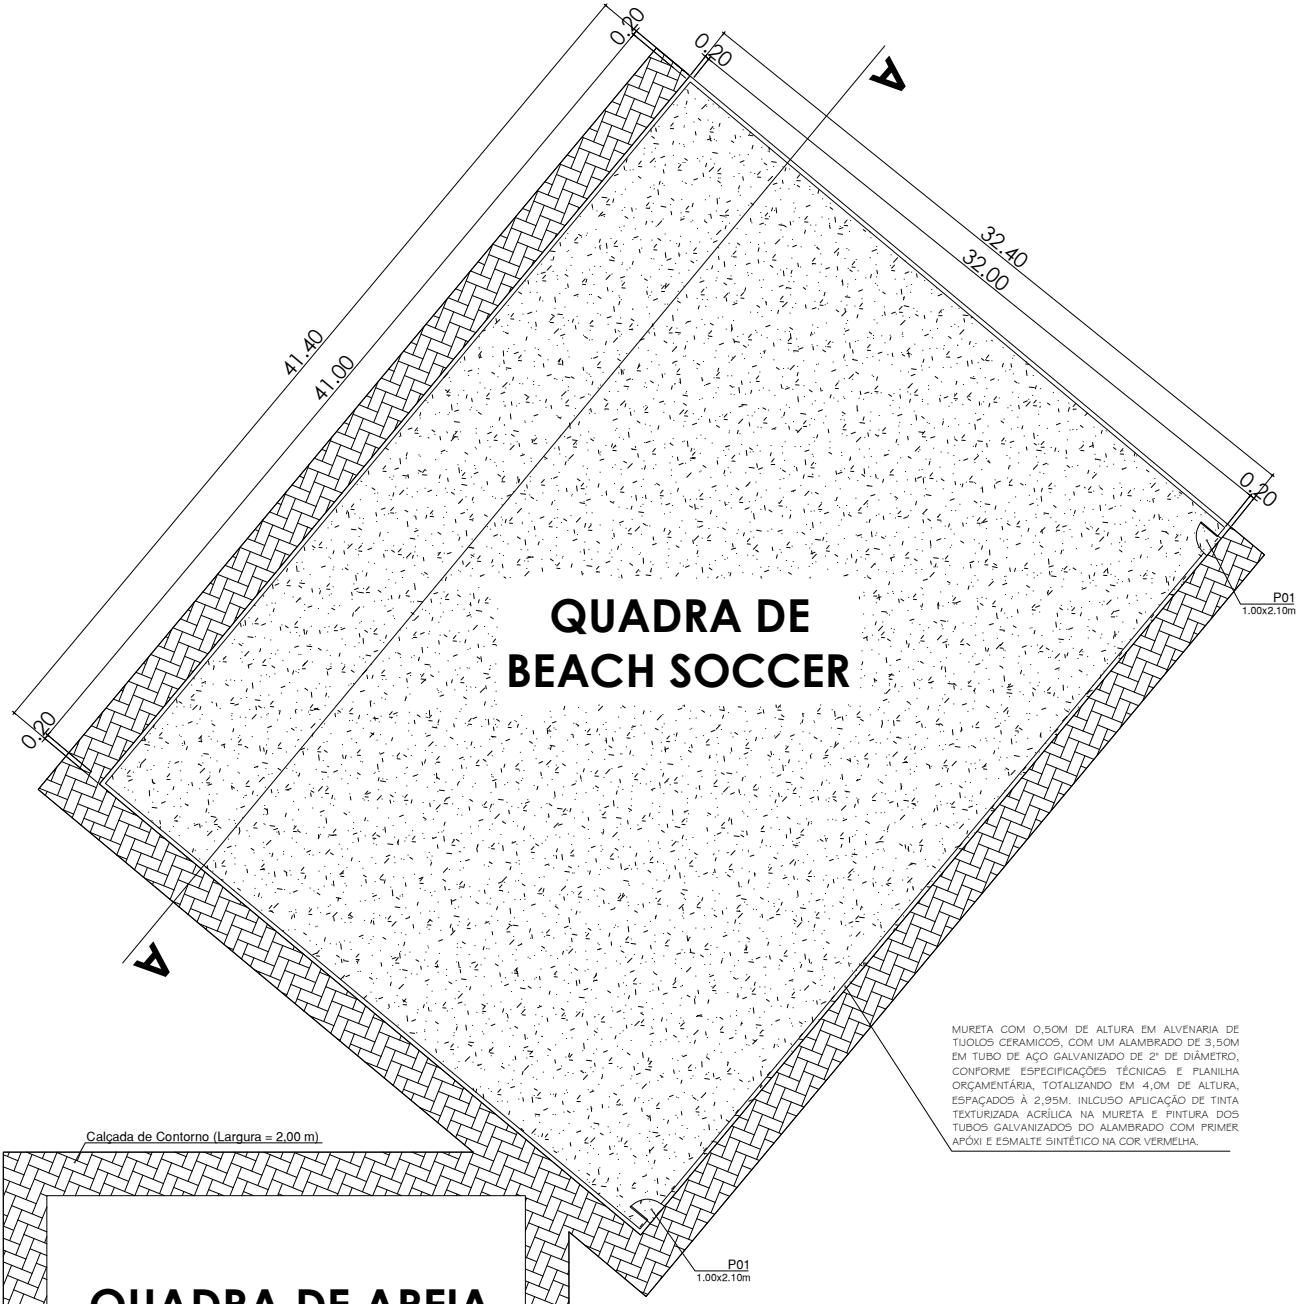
0.20

0.20

A

32.40

32.00

41.40

41.00

0.20

0.20

P01
1.00x2.10m

QUADRA DE
BEACH SOCCER

A

MURETA COM 0,50M DE ALTURA EM ALVENARIA DE TIJOLOS CERAMICOS, COM UM ALAMBRADO DE 3,50M EM TUBO DE AÇO GALVANIZADO DE 2" DE DIÂMETRO, CONFORME ESPECIFICAÇÕES TÉCNICAS E PLANILHA ORÇAMENTÁRIA, TOTALIZANDO EM 4,0M DE ALTURA, ESPAÇADOS À 2,95M. INLCUSO APLICAÇÃO DE TINTA TEXTURIZADA ACRÍLICA NA MURETA E PINTURA DOS TUBOS GALVANIZADOS DO ALAMBRADO COM PRIMER APÓXI E ESMALTE SINTÉTICO NA COR VERMELHA.

Calçada de Contorno (Largura = 2,00 m)

P01
1.00x2.10m

QUADRA DE AREIA